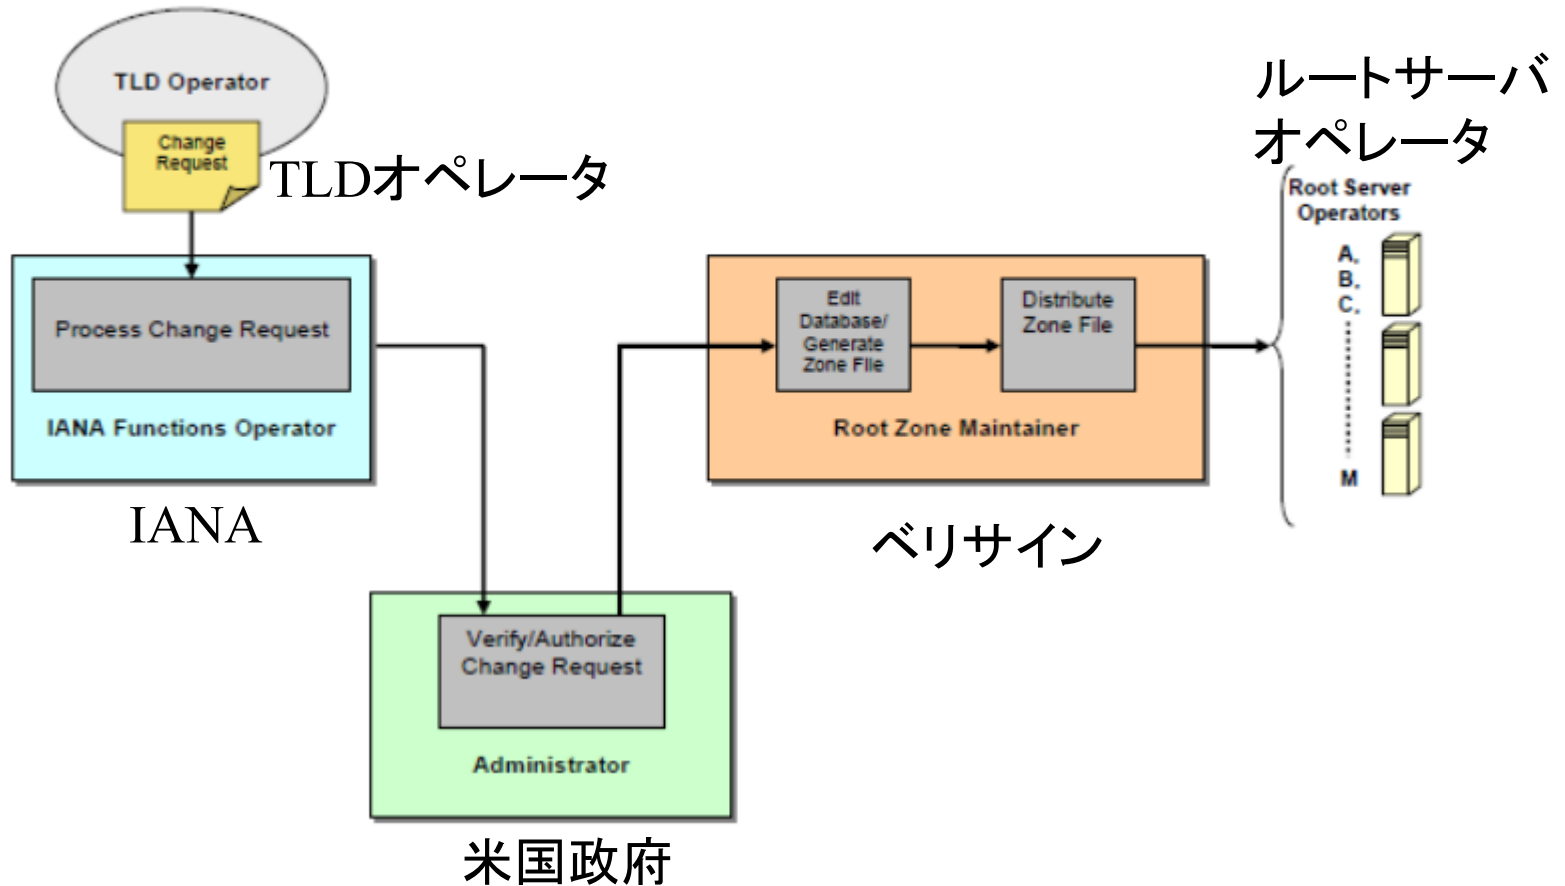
TLD Operator

Change Request

TLDオペレータ

Process Change Request

IANA Functions Operator

IANA

Verify/Authorize Change Request

Administrator

米国政府

Edit Database/ Generate Zone File

Distribute Zone File

Root Zone Maintainer

ベリサイン

ルートサーバ オペレータ

Root Server Operators

A,
B,
C,
M